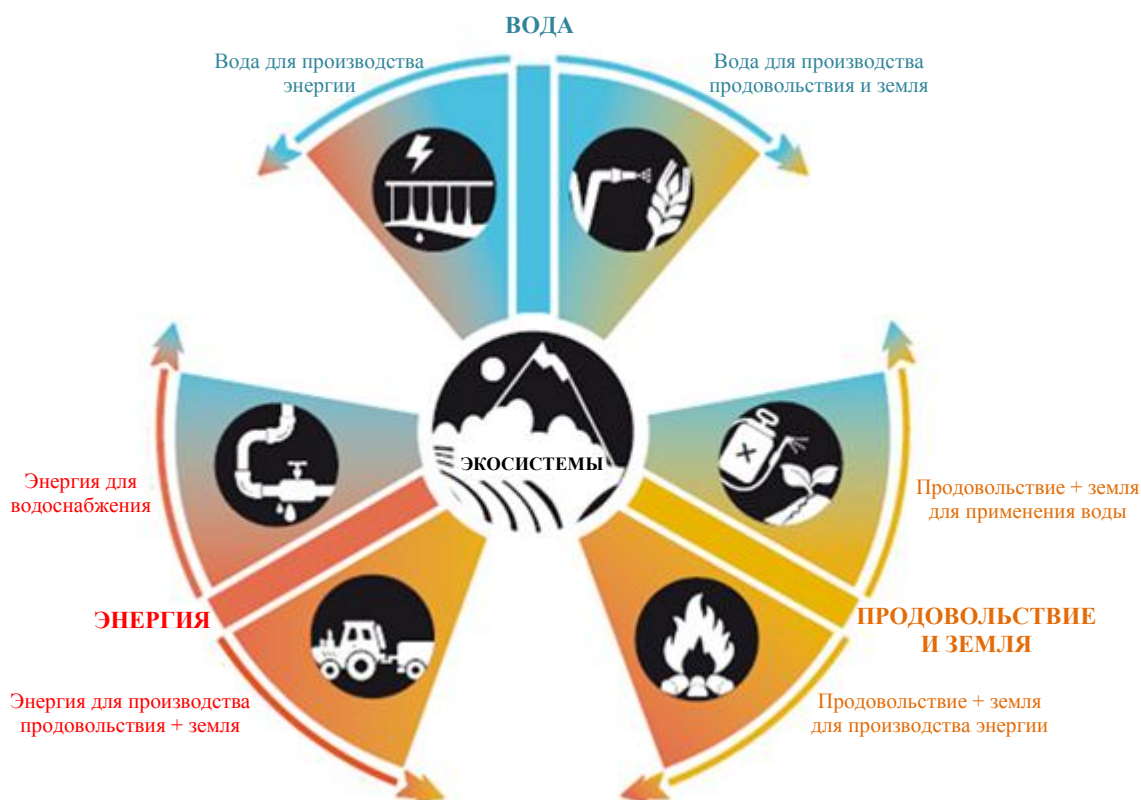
ВОДА

Вода для производства энергии

Вода для производства продовольствия и земля

Энергия для водоснабжения

ЭКОСИСТЕМЫ

Продовольствие + земля для применения воды

ЭНЕРГИЯ

ПРОДОВОЛЬСТВИЕ И ЗЕМЛЯ

Энергия для производства продовольствия + земля

Продовольствие + земля для производства энергии